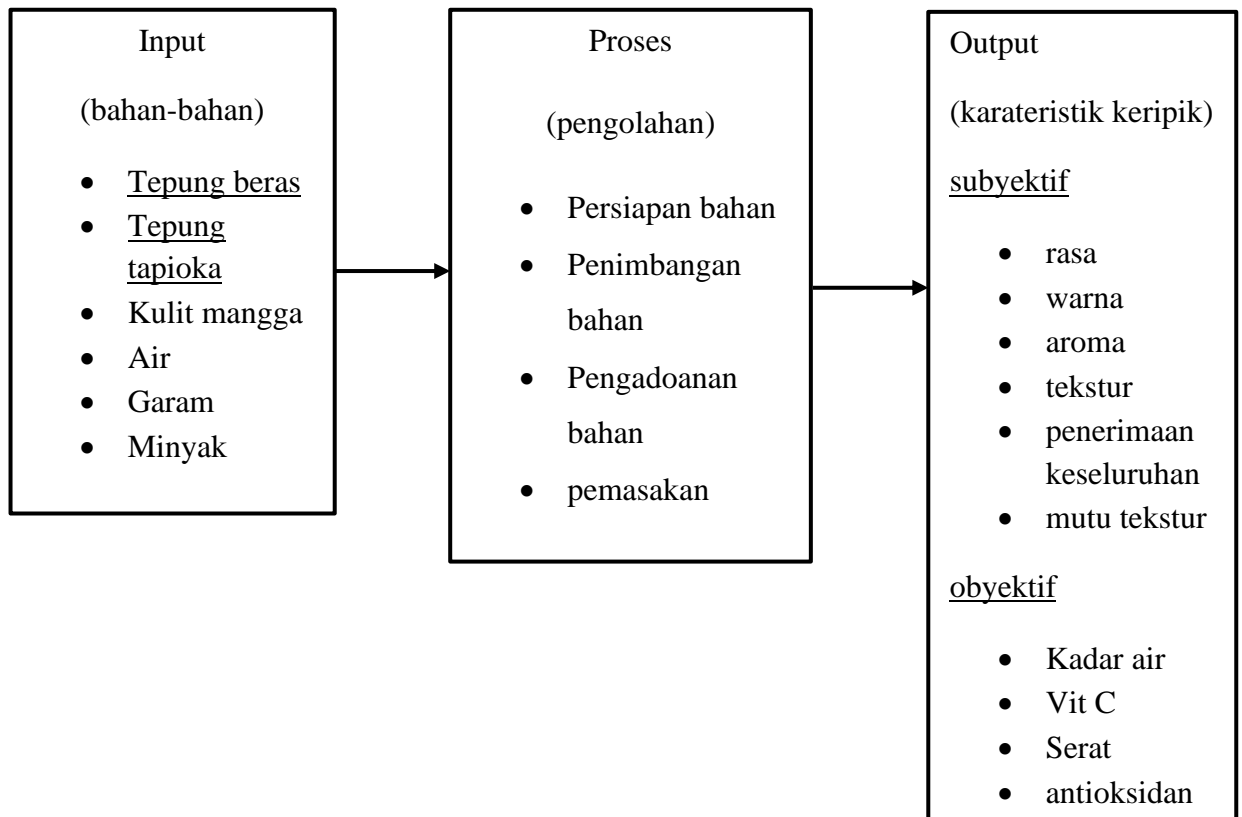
Input

(bahan-bahan)

- Tepung beras
- Tepung tapioka
- Kulit mangga
- Air
- Garam
- Minyak

Proses

(pengolahan)

- Persiapan bahan
- Penimbangan bahan
- Pengadoanan bahan
- pemasakan

Output

(karateristik keripik)

subyektif

- rasa
- warna
- aroma
- tekstur
- penerimaan keseluruhan
- mutu tekstur

obyektif

- Kadar air
- Vit C
- Serat
- antioksidan